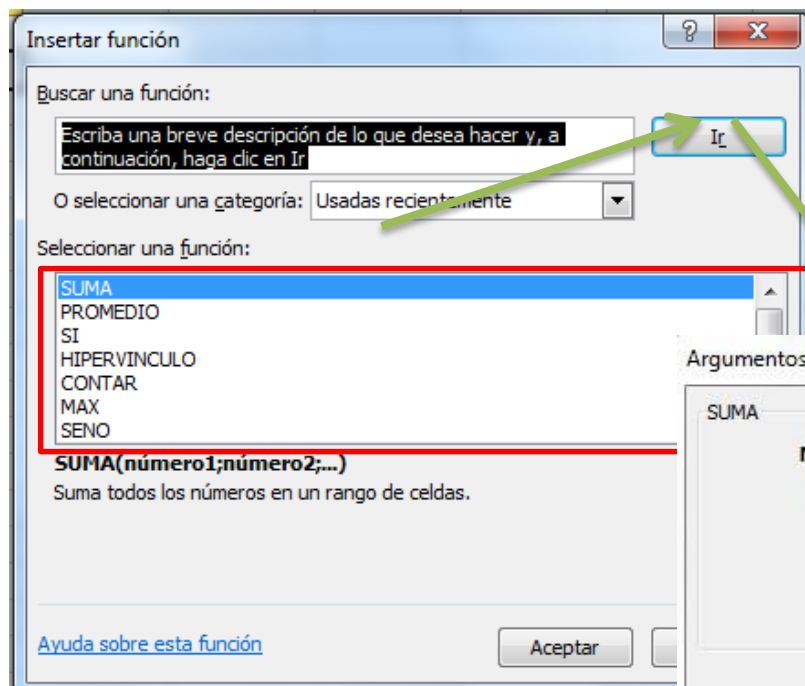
Insertar función

?

X

Buscar una función:

Escriba una breve descripción de lo que desea hacer y, a continuación, haga clic en Ir

Ir

O seleccionar una categoría: Usadas recientemente

Seleccionar una función:

SUMA
PROMEDIO
SI
HIPERVINCULO
CONTAR
MAX
SENO

SUMA(número1;número2;...)
Suma todos los números en un rango de celdas.

Argumentos

SUMA

Ayuda sobre esta función

Aceptar